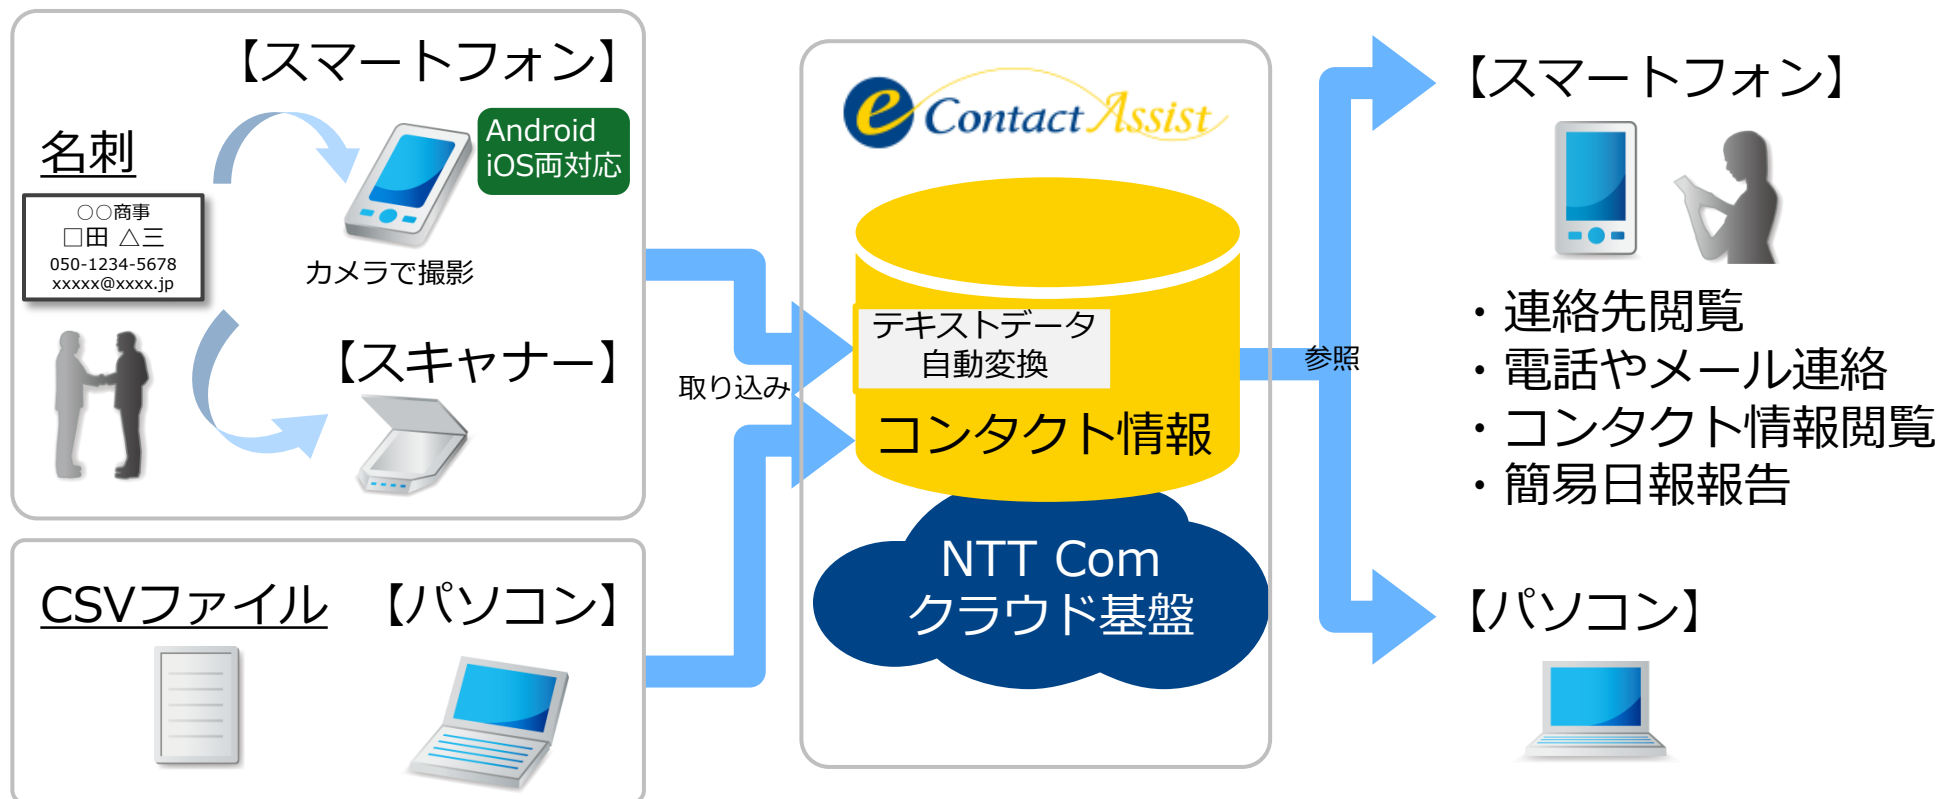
【スマートフォン】

名刺

Android iOS両対応

○○商事
□田 △三
050-1234-5678
xxxxx@xxxx.jp

カメラで撮影

【スキャナー】

CSVファイル 【パソコン】

取り込み

eContact Assist

テキストデータ
自動変換

コンタクト情報

NTT Com
クラウド基盤

参照

【スマートフォン】

・連絡先閲覧
・電話やメール連絡
・コンタクト情報閲覧
・簡易日報報告

【パソコン】